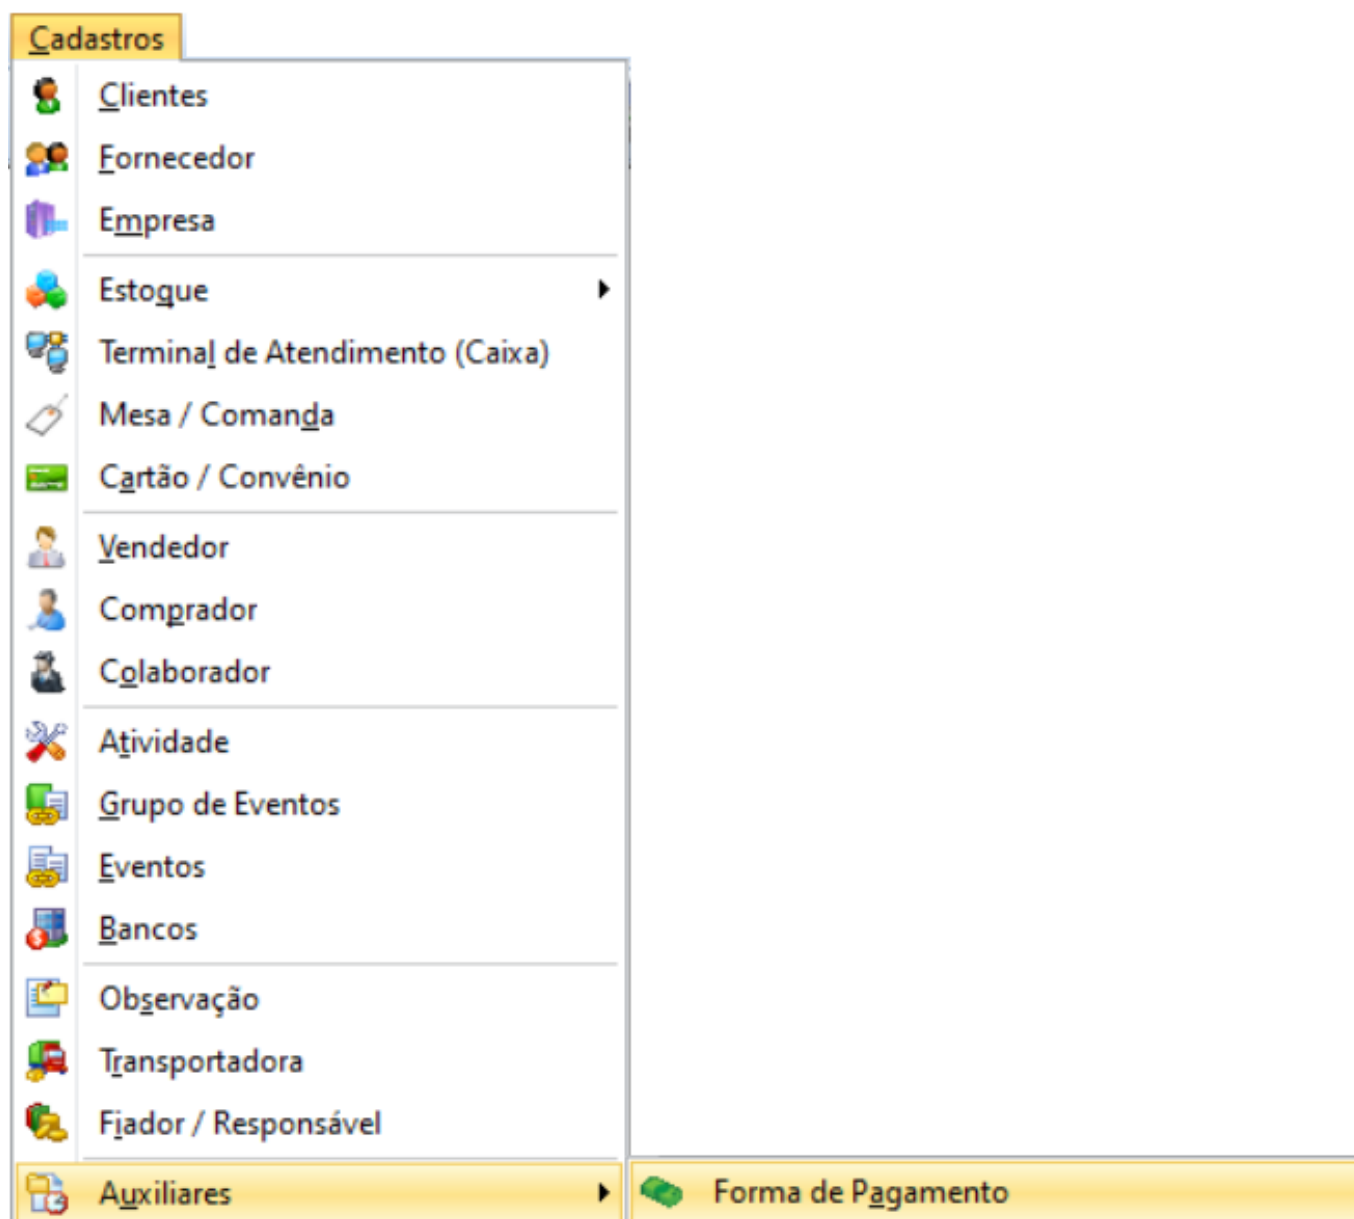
Cadastros
Clientes
Fornecedor
Empresa
Estoque
Terminal de Atendimento (Caixa)
Mesa / Comanda
Cartão / Convênio
Vendedor
Comprador
Colaborador
Atividade
Grupo de Eventos
Eventos
Bancos
Observação
Transportadora
Fiador / Responsável
Auxiliares
Forma de Pagamento